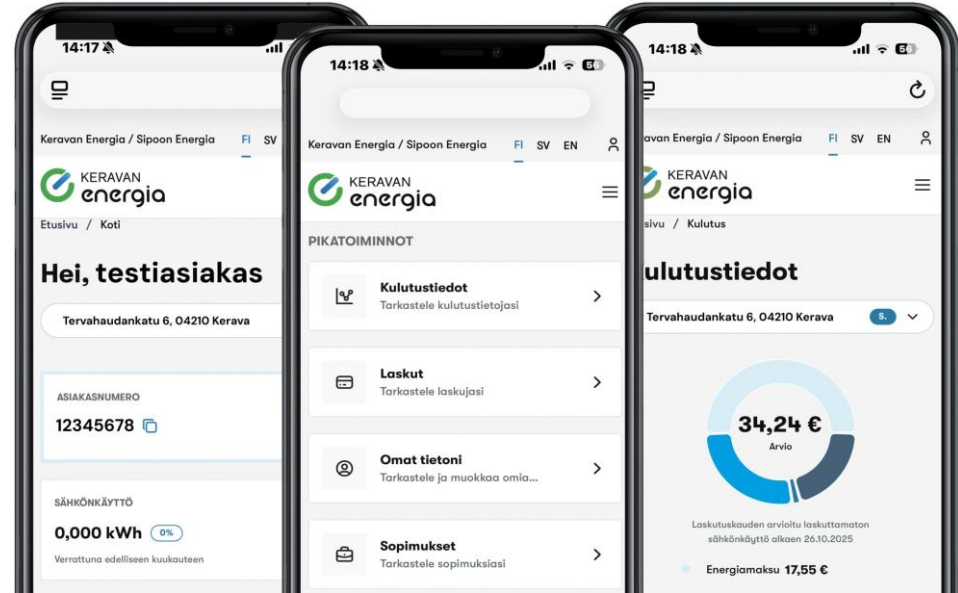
14:17

Keravan Energia / Sipoon Energia FI SV

KERAVAN energia

Etusivu / Koti

Hei, testiasiakas

Tervahaudankatu 6, 04210 Kerava

ASIAKASNUMERO

12345678

SÄHKÖNKÄYTTÖ

0,000 kWh 0%

Verrattuna edelliseen kuukauteen

14:18

Keravan Energia / Sipoon Energia FI SV EN

KERAVAN energia

PIKATOIMINNOT

Kulutustiedot
Tarkastele kulutustietojasi

Laskut
Tarkastele laskujasi

Omat tietoni
Tarkastele ja muokkaa omia...

Sopimukset
Tarkastele sopimuksiasi

14:18

avan Energia / Sipoon Energia FI SV EN

KERAVAN energia

sivu / Kulutus

ulutustiedot

Tervahaudankatu 6, 04210 Kerava S.

34,24 €
Arvio

Laskutuskauden arvioitu laskuttamaton sähkönkäyttö alkaen 26.10.2025

Energiamaksu 17,55 €